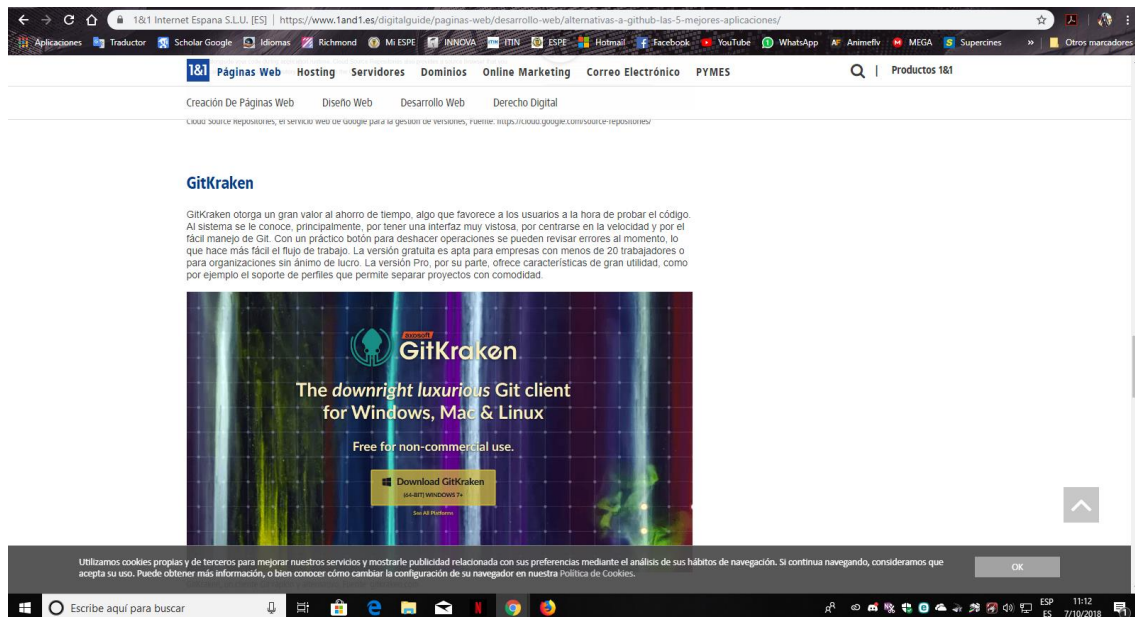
1&1 Internet Espana S.L.U. [ES] | https://www.1and1.es/digitalguide/paginas-web/desarrollo-web/alternativas-a-github-las-5-mejores-aplicaciones/

Aplicaciones Traductor Scholar Google Idiomas Richmond Mi ESPE INNOVA ITIN ESPE Hotmail Facebook YouTube WhatsApp Animeflv MEGA Supercines » Otros marcadores

1&1 Páginas Web Hosting Servidores Dominios Online Marketing Correo Electrónico PYMES Productos 1&1

Creación De Páginas Web Diseño Web Desarrollo Web Derecho Digital

Cloud Source Repositories, el servicio web de Google para la gestión de versiones; Fuente: https://cloud.google.com/source-repositories/

GitKraken

GitKraken otorga un gran valor al ahorro de tiempo, algo que favorece a los usuarios a la hora de probar el código. Al sistema se le conoce, principalmente, por tener una interfaz muy vistosa, por centrarse en la velocidad y por el fácil manejo de Git. Con un práctico botón para deshacer operaciones se pueden revisar errores al momento, lo que hace más fácil el flujo de trabajo. La versión gratuita es apta para empresas con menos de 20 trabajadores o para organizaciones sin ánimo de lucro. La versión Pro, por su parte, ofrece características de gran utilidad, como por ejemplo el soporte de perfiles que permite separar proyectos con comodidad.

axosoft
GitKraken
The downright luxurious Git client for Windows, Mac & Linux
Free for non-commercial use.
Download GitKraken
(64-BIT) WINDOWS 7+
See All Platforms

Utilizamos cookies propias y de terceros para mejorar nuestros servicios y mostrarle publicidad relacionada con sus preferencias mediante el análisis de sus hábitos de navegación. Si continua navegando, consideramos que acepta su uso. Puede obtener más información, o bien conocer cómo cambiar la configuración de su navegador en nuestra Política de Cookies.

OK

Escribe aquí para buscar

ESP ES 11:12 7/10/2018